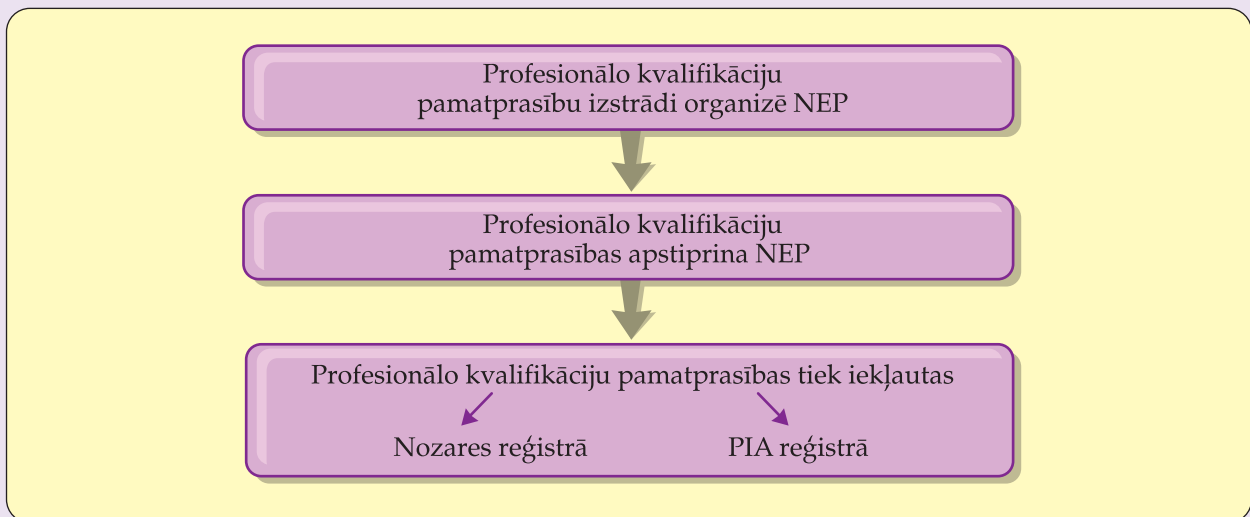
Profesionālo kvalifikāciju pamatprasību izstrādi organizē NEP

Profesionālo kvalifikāciju pamatprasības apstiprina NEP

Profesionālo kvalifikāciju pamatprasības tiek iekļautas

Nozares reģistrā

PIA reģistrā